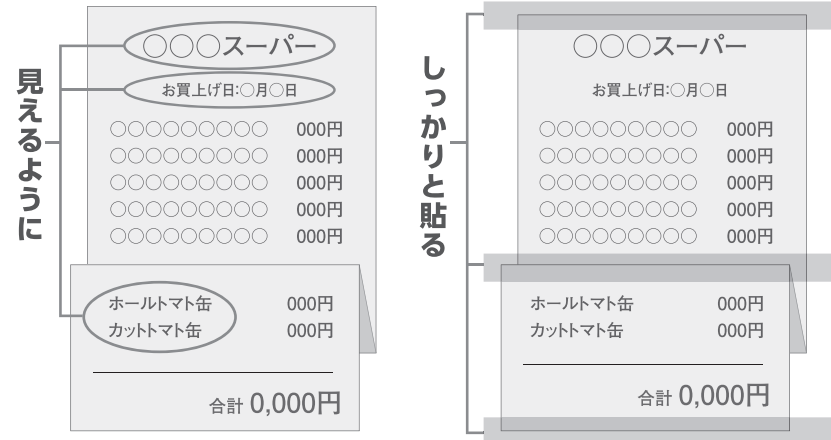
見えるように

○○○スーパー

お買上げ日:○月○日

○○○○○○○○○ 000円
○○○○○○○○○ 000円
○○○○○○○○○ 000円
○○○○○○○○○ 000円
○○○○○○○○○ 000円

ホールトマト缶 000円
カットトマト缶 000円

合計 0,000円

しっかりと貼る

○○○スーパー

お買上げ日:○月○日

○○○○○○○○○ 000円
○○○○○○○○○ 000円
○○○○○○○○○ 000円
○○○○○○○○○ 000円
○○○○○○○○○ 000円

ホールトマト缶 000円
カットトマト缶 000円

合計 0,000円